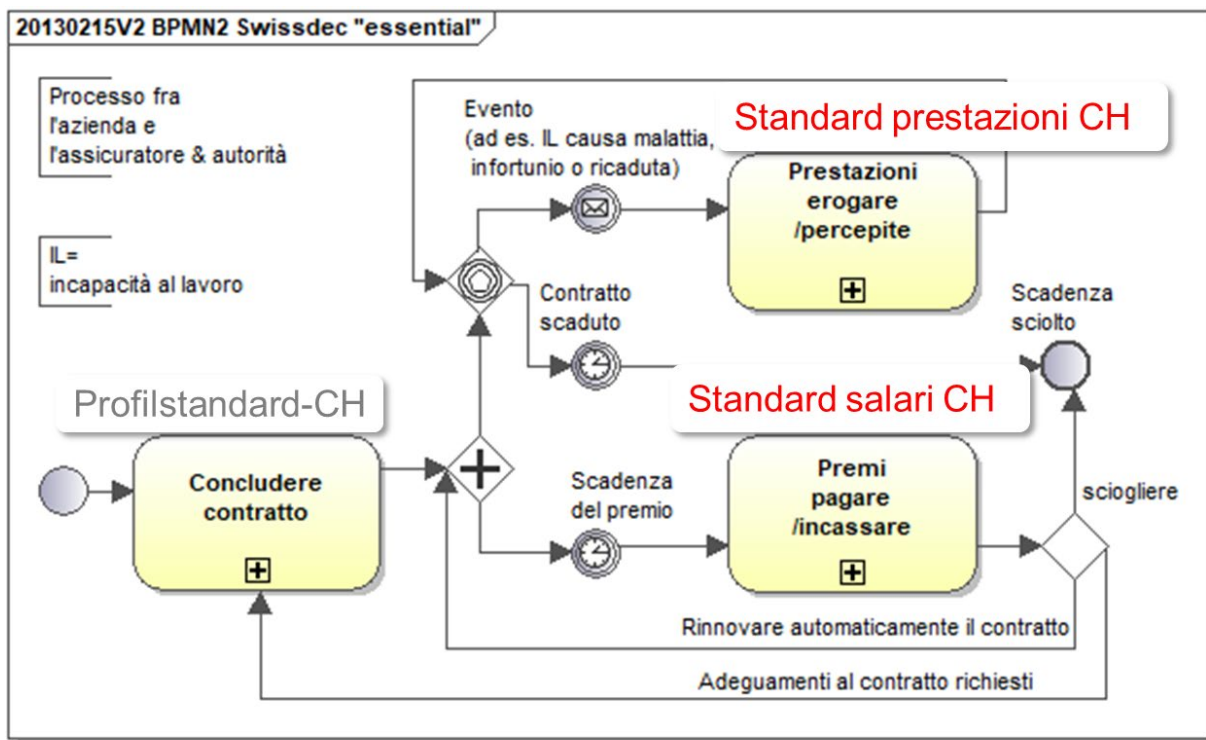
20130215V2 BPMN2 Swissdec "essential"

Processo fra l'azienda e l'assicuratore & autorità

IL= incapacità al lavoro

Evento (ad es. IL causa malattia, infortunio o ricaduta)

Standard prestazioni CH

Prestazioni erogare /percepite

Contratto scaduto

Scadenza sciolto

Profilstandard-CH

Standard salari CH

Concludere contratto

Scadenza del premio

Premi pagare /incassare

sciogliere

Rinnovare automaticamente il contratto

Adeguamenti al contratto richiesti